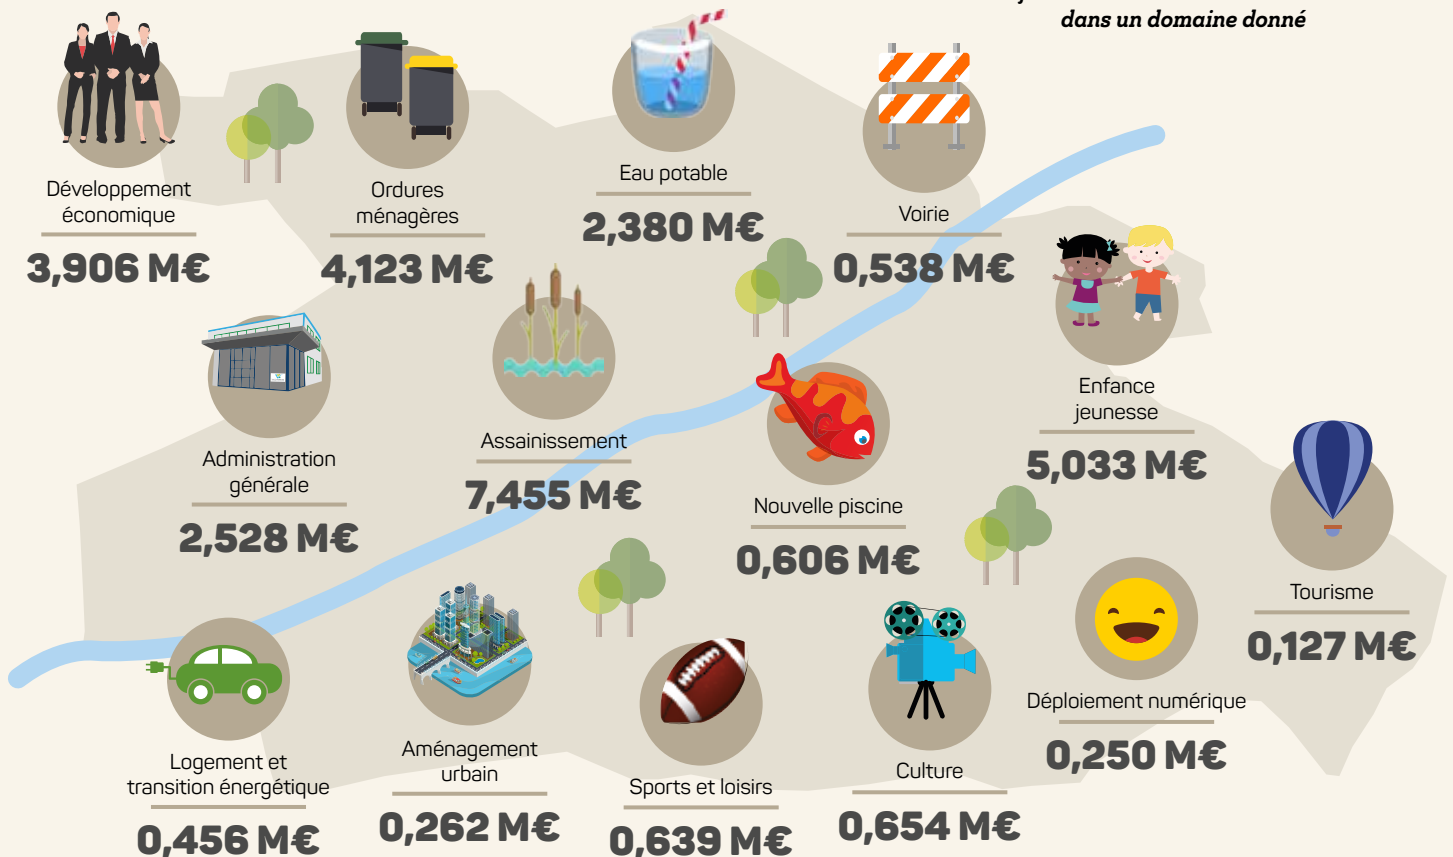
dans un domaine donné

Développement économique
3,906 M€

Ordures ménagères
4,123 M€

Eau potable
2,380 M€

Voirie
0,538 M€

Enfance jeunesse
5,033 M€

Administration générale
2,528 M€

Assainissement
7,455 M€

Nouvelle piscine
0,606 M€

Tourisme
0,127 M€

Déploiement numérique
0,250 M€

Logement et transition énergétique
0,456 M€

Aménagement urbain
0,262 M€

Sports et loisirs
0,639 M€

Culture
0,654 M€